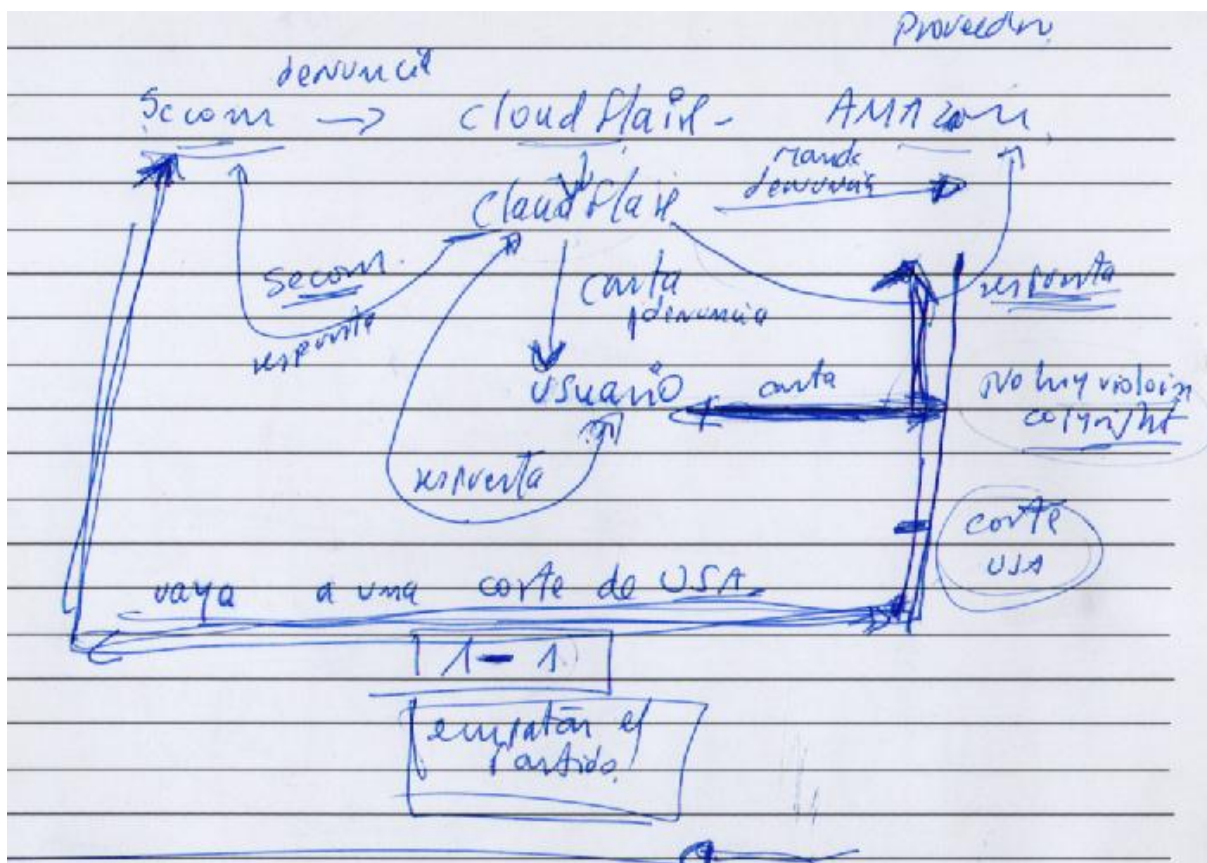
Proveedor

denuncia
Secom → Cloud Flair - AMAZON

Cloud Flair
mande denuncia

Secom
respuesta

carta
denuncia

respuesta

USUARIO
carta

No hay violacion copyright

respuesta

corte USA

vaya a una corte de USA

1 - 1

empatan el partido